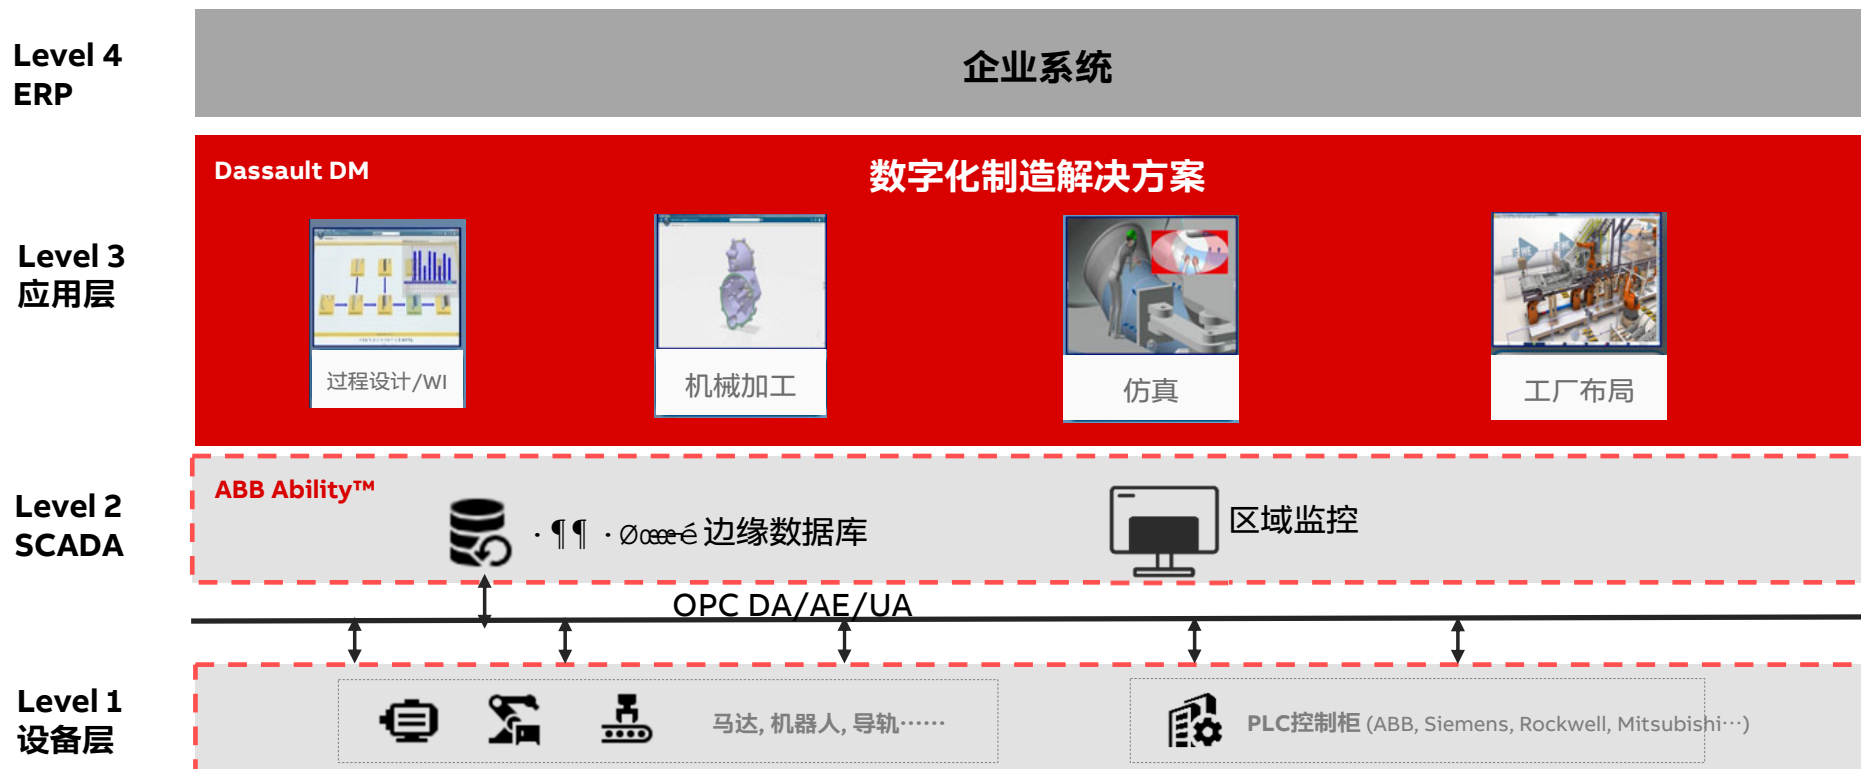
Level 4
ERP

企业系统

Dassault DM

数字化制造解决方案

Level 3
应用层

过程设计/WI

机械加工

仿真

工厂布局

Level 2
SCADA

ABB Ability™

· ¶¶ · Øœæ-é 边缘数据库

区域监控

OPC DA/AE/UA

Level 1
设备层

马达, 机器人, 导轨……

PLC控制柜 (ABB, Siemens, Rockwell, Mitsubishi…)